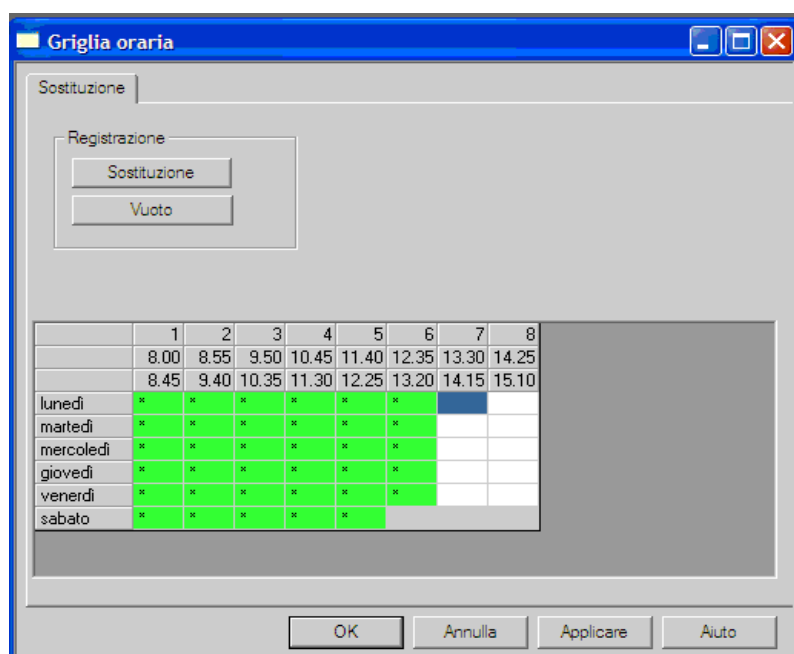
Griglia oraria

Sostituzione

Registrazione

Sostituzione

Vuoto

| | 1 | 2 | 3 | 4 | 5 | 6 | 7 | 8 |
|---|---|---|---|---|---|---|---|---|
| | 8.00 | 8.55 | 9.50 | 10.45 | 11.40 | 12.35 | 13.30 | 14.25 |
| | 8.45 | 9.40 | 10.35 | 11.30 | 12.25 | 13.20 | 14.15 | 15.10 |
| lunedì | × | × | × | × | × | × | | |
| martedì | × | × | × | × | × | × | | |
| mercoledì | × | × | × | × | × | × | | |
| giovedì | × | × | × | × | × | × | | |
| venerdì | × | × | × | × | × | × | | |
| sabato | × | × | × | × | × | | | |

OK

Annulla

Applicare

Aiuto